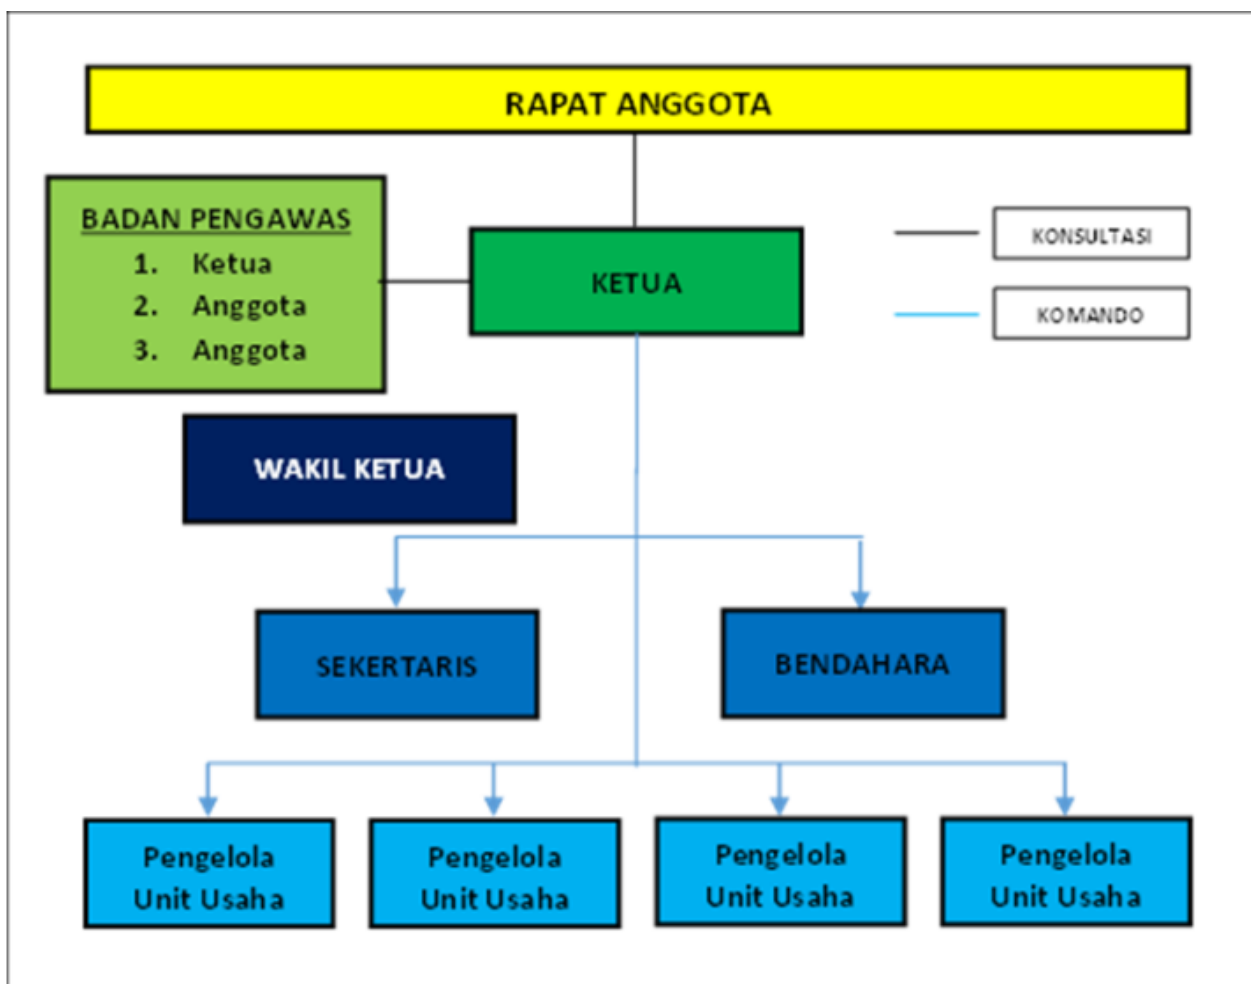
RAPAT ANGGOTA

BADAN PENGAWAS
1. Ketua
2. Anggota
3. Anggota

KETUA

KONSULTASI

KOMANDO

WAKIL KETUA

SEKERTARIS

BENDAHARA

Pengelola Unit Usaha

Pengelola Unit Usaha

Pengelola Unit Usaha

Pengelola Unit Usaha